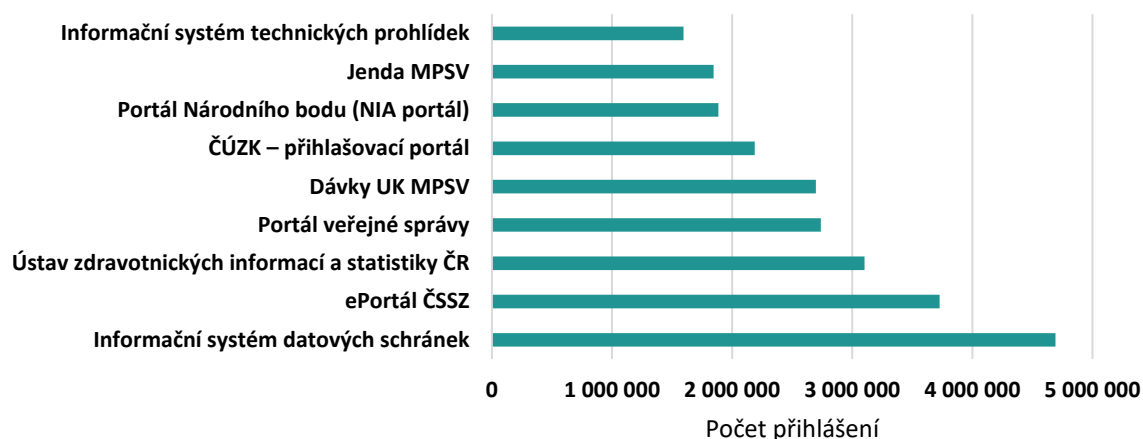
Informační systém technických prohlídek
Jenda MPSV
Portál Národního bodu (NIA portál)
ČÚZK – přihlašovací portál
Dávky UK MPSV
Portál veřejné správy
Ústav zdravotnických informací a statistiky ČR
ePortál ČSSZ
Informační systém datových schránek

0
1 000 000
2 000 000
3 000 000
4 000 000
5 000 000

Počet přihlášení